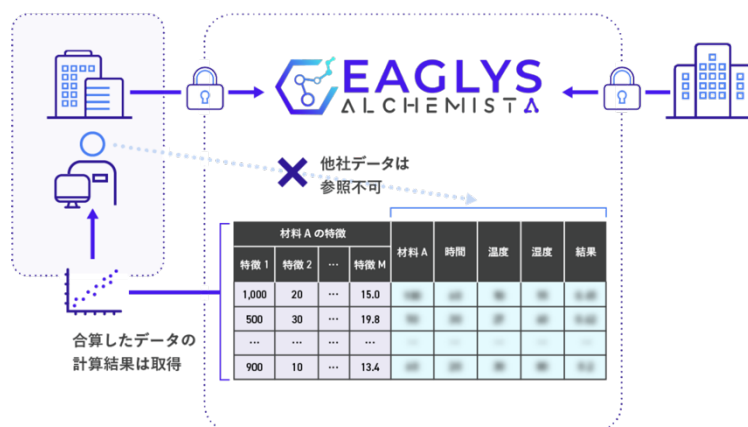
EAGLYS
ALCHEMISTA

他社データは
参照不可

| 材料 A の特徴 | | | | 材料 A | 時間 | 温度 | 湿度 | 結果 |
|---|---|---|---|---|---|---|---|---|
| 特徴 1 | 特徴 2 | … | 特徴 M | | | | | |
| 1,000 | 20 | … | 15.0 | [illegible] | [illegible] | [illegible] | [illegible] | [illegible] |
| 500 | 30 | … | 19.8 | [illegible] | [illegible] | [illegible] | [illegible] | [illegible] |
| … | … | … | … | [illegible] | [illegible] | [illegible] | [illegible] | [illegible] |
| 900 | 10 | … | 13.4 | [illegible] | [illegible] | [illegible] | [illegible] | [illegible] |

合算したデータの
計算結果は取得